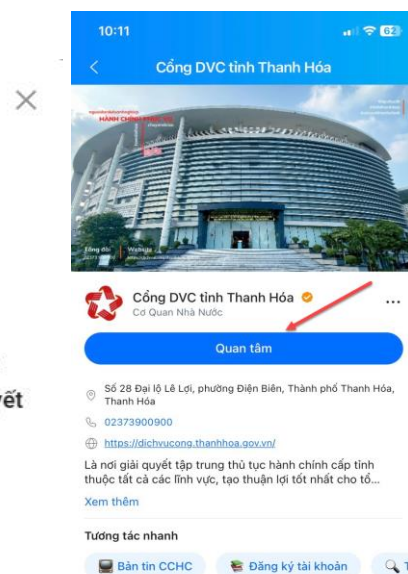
10:11

62

Cổng DVC tỉnh Thanh Hóa

HÀNH CHÍNH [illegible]

Cổng DVC tỉnh Thanh Hóa

Cơ Quan Nhà Nước

Quan tâm

Số 28 Đại lộ Lê Lợi, phường Điện Biên, Thành phố Thanh Hóa, Thanh Hóa

02373900900

https://dichvucong.thanhhoa.gov.vn/

Là nơi giải quyết tập trung thủ tục hành chính cấp tỉnh thuộc tất cả các lĩnh vực, tạo thuận lợi tốt nhất cho tổ...

Xem thêm

Tương tác nhanh

Bản tin CCHC

Đăng ký tài khoản

ết